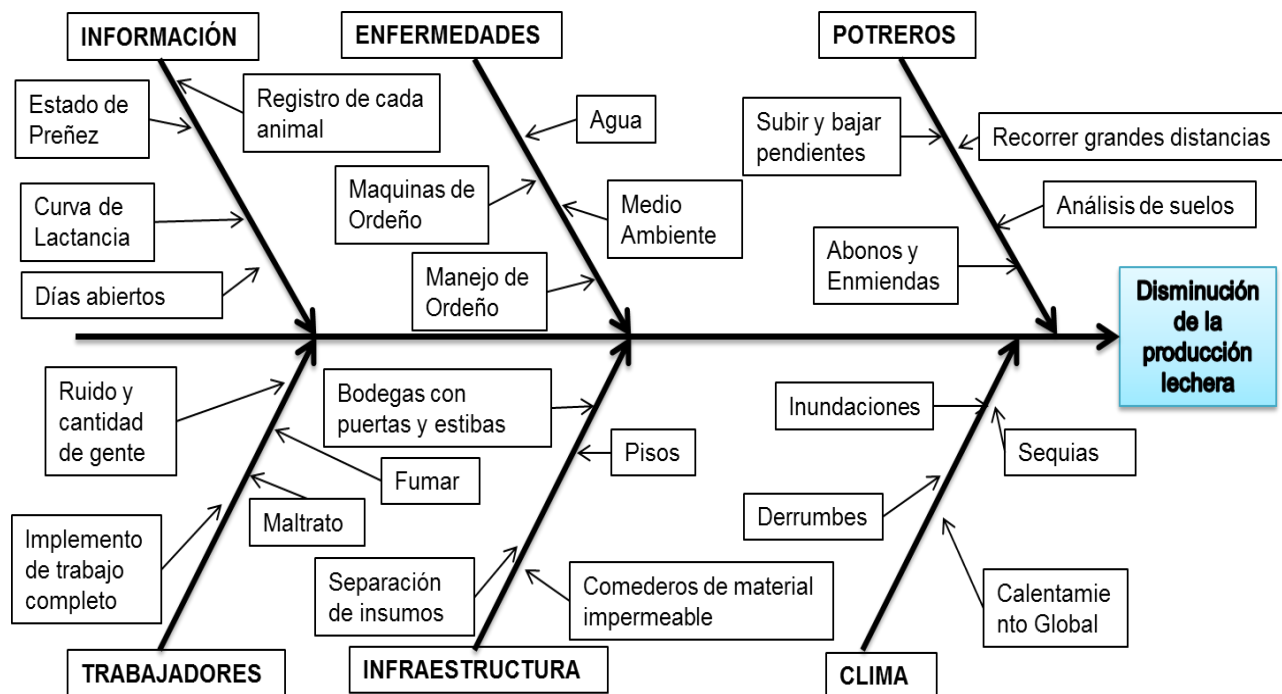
INFORMACIÓN

Estado de Preñez

Registro de cada animal

Curva de Lactancia

Días abiertos

ENFERMEDADES

Agua

Maquinas de Ordeño

Medio Ambiente

Manejo de Ordeño

POTREROS

Subir y bajar pendientes

Recorrer grandes distancias

Análisis de suelos

Abonos y Enmiendas

Disminución de la producción lechera

Ruido y cantidad de gente

Fumar

Maltrato

Implemento de trabajo completo

TRABAJADORES

Bodegas con puertas y estibas

Pisos

Separación de insumos

Comederos de material impermeable

INFRAESTRUCTURA

Inundaciones

Sequias

Derrumbes

Calentamie nto Global

CLIMA